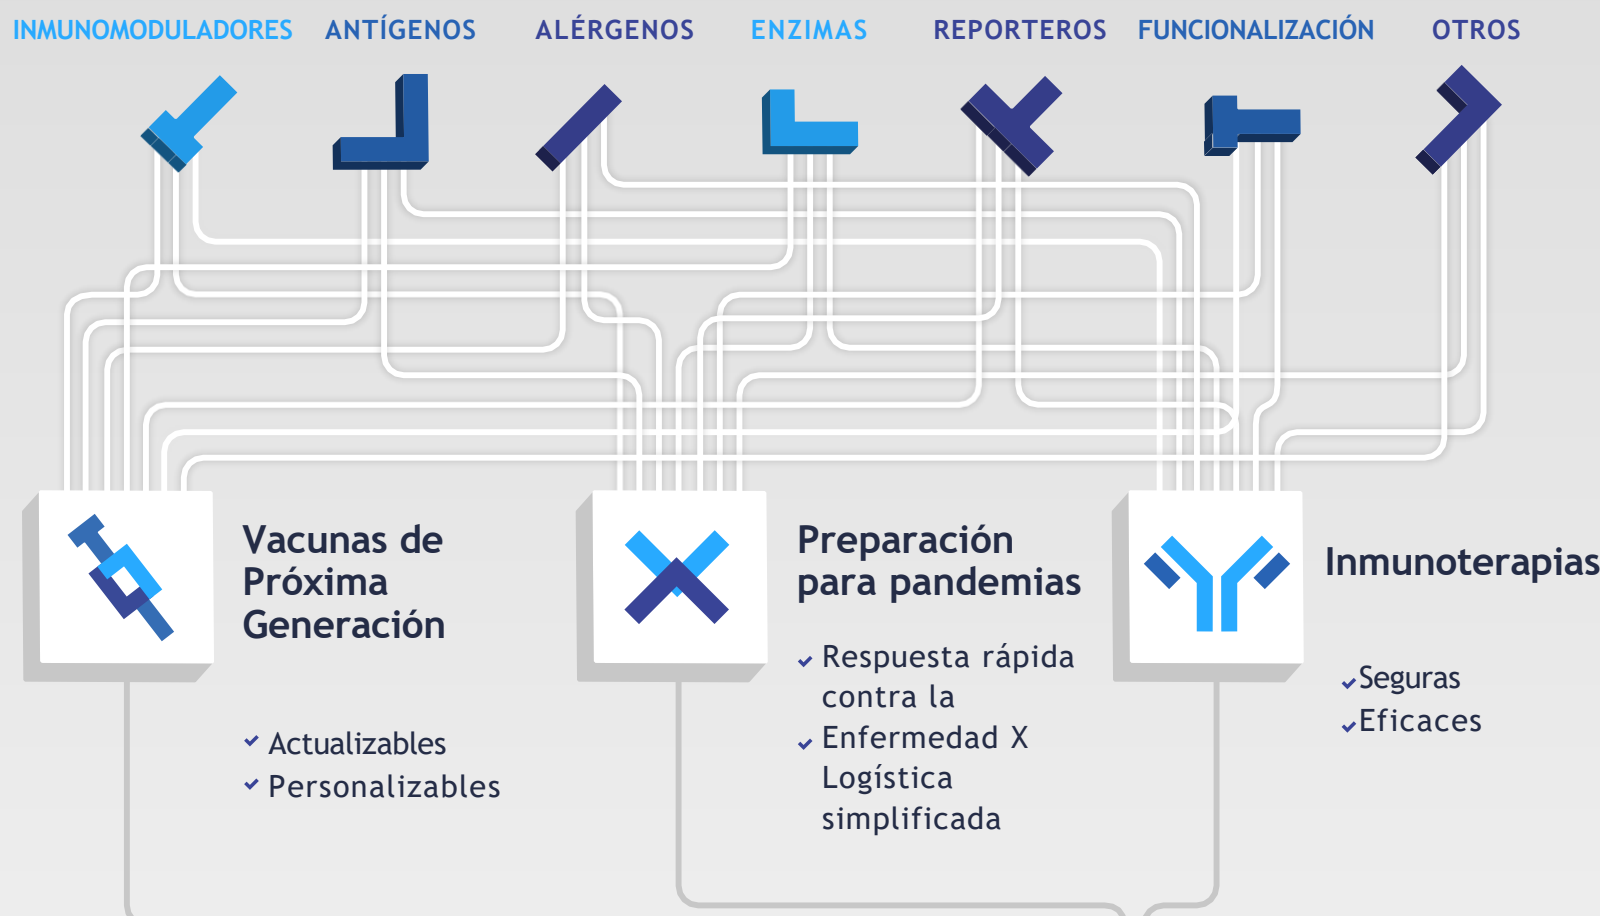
INMUNOMODULADORES ANTÍGENOS ALÉRGENOS ENZIMAS REPORTEROS FUNCIONALIZACIÓN OTROS

Vacunas de Próxima Generación

Actualizables
Personalizables

Preparación para pandemias

Respuesta rápida contra la Enfermedad X
Logística simplificada

Inmunoterapias

Seguras
Eficaces